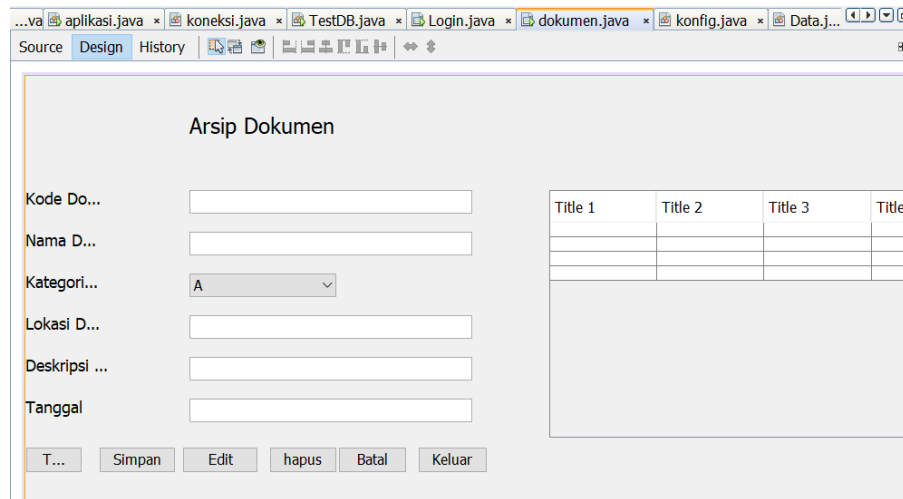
...va aplikasi.java × koneksi.java × TestDB.java × Login.java × dokumen.java × konfig.java × Data.j...

Source Design History

Arsip Dokumen

Kode Do...

Nama D...

Kategori... A

Lokasi D...

Deskripsi ...

Tanggal

| Title 1 | Title 2 | Title 3 | Title |
|---|---|---|---|
| | | | |
| | | | |
| | | | |
| | | | |

T... Simpan Edit hapus Batal Keluar